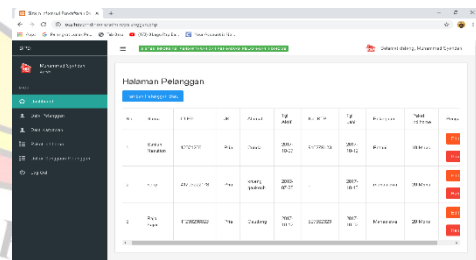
Selamat datang, Muhammad Syahdan

Halaman Pelanggan

Tambah Pelanggan Baru

| No | Nama | | JK | Alamat | Tgl Lahir | | Tgl | Pekerjaan | Paket | Aksi |
|---|---|---|---|---|---|---|---|---|---|---|
| 1 | | | Pria | | | | | | | |
| 2 | | | | | | | | | | |
| 3 | | | Pria | | | | | Mahasiswa | | |

Dashboard

Data Pelanggan

Data Admin

Logout